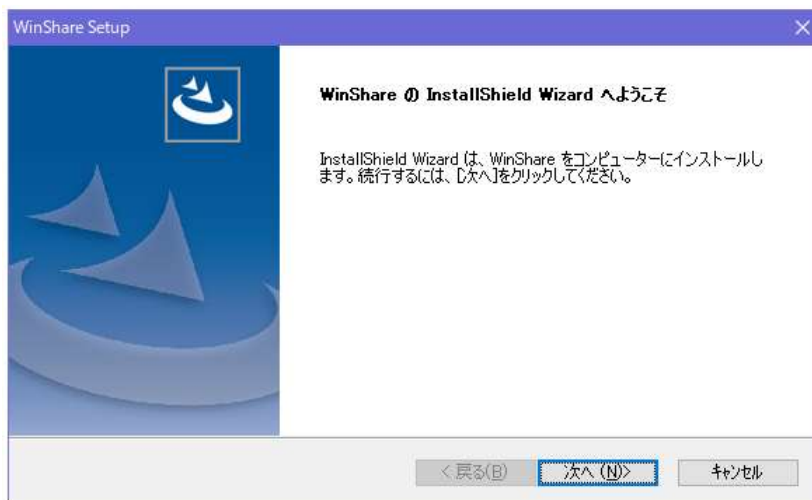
WinShare Setup

×

WinShare の InstallShield Wizard へようこそ

InstallShield Wizard は、WinShare をコンピューターにインストールします。続行するには、[次へ]をクリックしてください。

< 戻る(B)

次へ (N)>

キャンセル